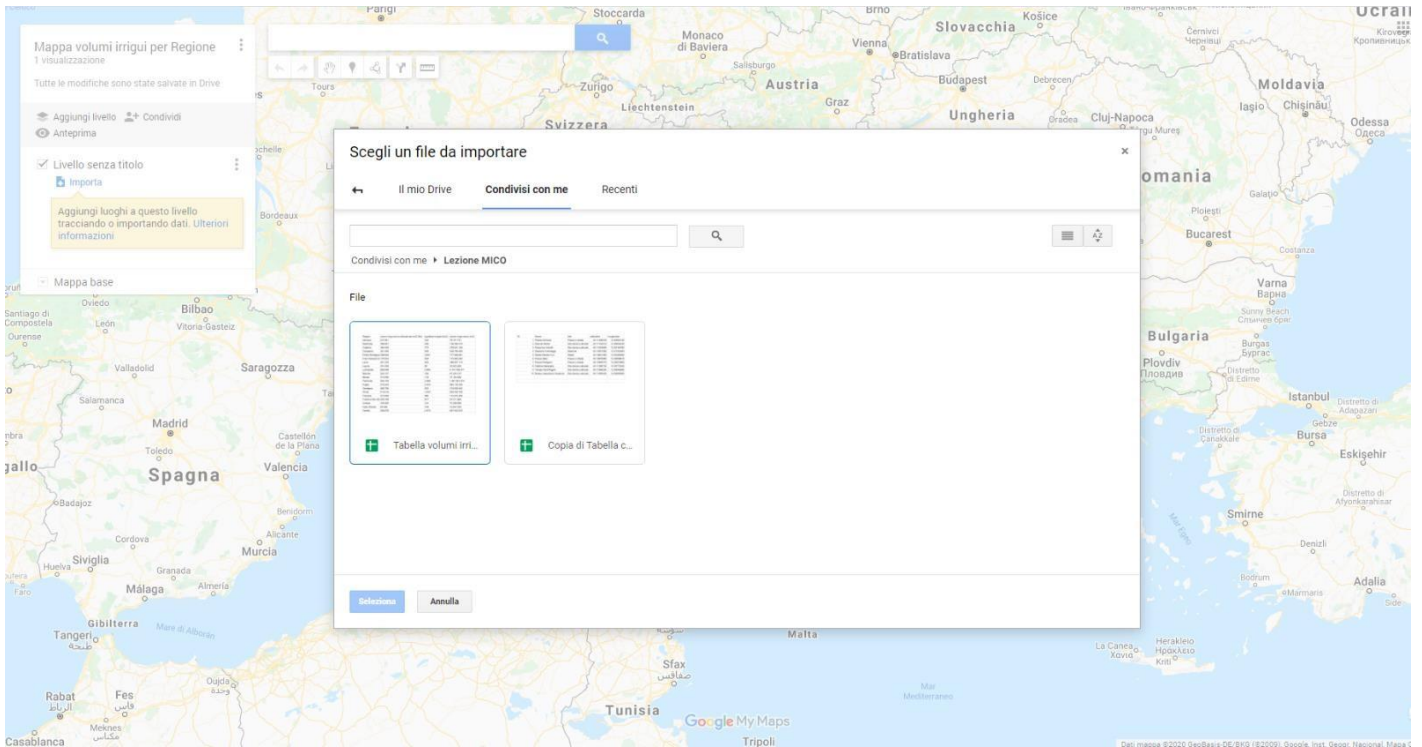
Mappa volumi irrigui per Regione
1 visualizzazione
Tutte le modifiche sono state salvate in Drive

Aggiungi livello Condividi
Anteprima

Livello senza titolo
Importa

Aggiungi luoghi a questo livello tracciando o importando dati. Ulteriori informazioni

Mappa base

Scegli un file da importare

Il mio Drive Condivisi con me Recenti

Condivisi con me ▸ Lezione MICO

File

Tabella volumi irri...

Copia di Tabella c...

Seleziona Annulla

Parigi Stoccarda Brno Košice Monaco di Baviera Vienna Bratislava Slovacchia Ucraina Salisburgo Tours Zurigo Austria Budapest Debrecen Moldavia Liechtenstein Graz Iaşio Chişinău Svizzera Ungheria Oradea Cluj-Napoca Odessa Одеса Romania Galați Ploiești Bordeaux Bucarest Costanza Varna Варна Bilbao Oviedo Santiago di Compostela León Vitoria-Gasteiz Ourense Bulgaria Burgas Бургас Plovdiv Пловдив Valladolid Saragozza Salamanca Istanbul Madrid Castellón de la Plana Bursa Toledo Spagna Valencia Eskişehir Badajoz Benidorm Alicante Smirne Cordova Murcia Denizli Siviglia Huelva Granada Málaga Almería Bodrum Adalia Gibilterra Tangeri Malta La Canea Heraklion Ηράκλειο Sfax Oujda Rabat Fes Tunisia Meknes Casablanca Tripoli Google My Maps

Dati mappa ©2020 GeoBasis-DE/BKG (©2009), Google, Inst. Geogr. Nacional, Mapa G